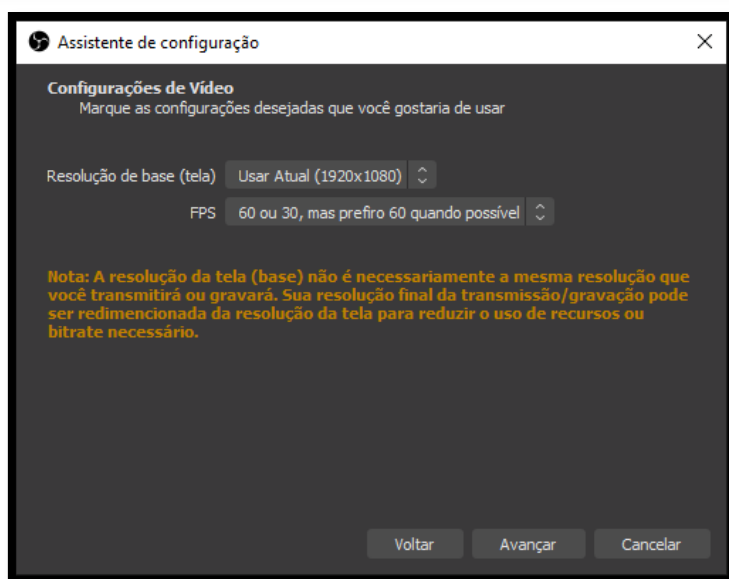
Assistente de configuração

Configurações de Vídeo
Marque as configurações desejadas que você gostaria de usar

Resolução de base (tela) Usar Atual (1920x1080)
FPS 60 ou 30, mas prefiro 60 quando possível

Nota: A resolução da tela (base) não é necessariamente a mesma resolução que você transmitirá ou gravará. Sua resolução final da transmissão/gravação pode ser redimencionada da resolução da tela para reduzir o uso de recursos ou bitrate necessário.

Voltar Avançar Cancelar